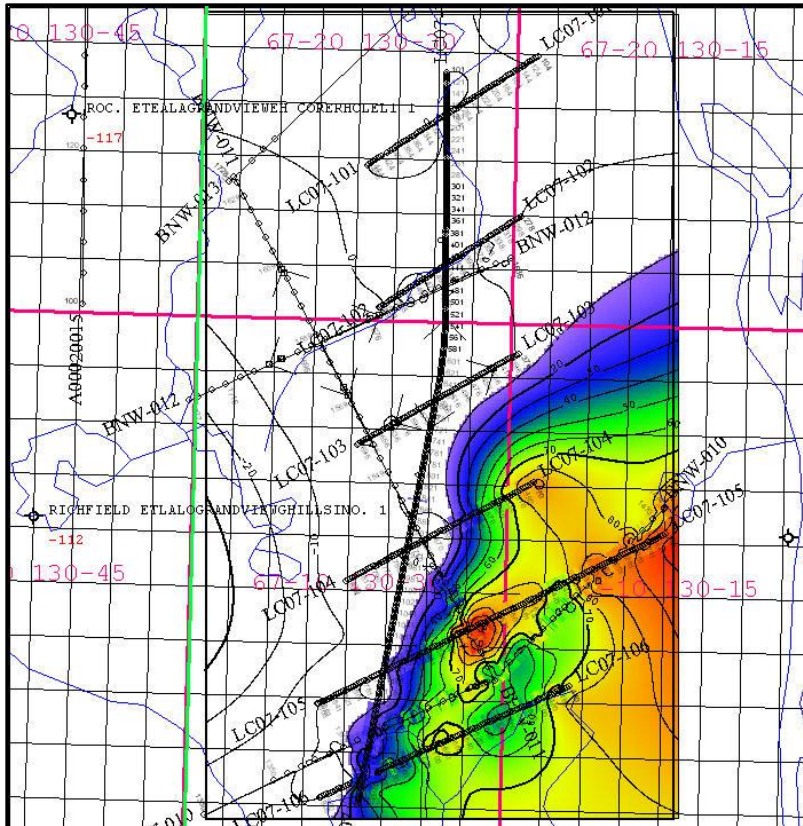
0 130-45
67-20 130-30
67-20 130-15
LC07-101
ROC. ETEALAGRANDVIEWEH COREHOLE1 1
-117
BNW-011
BNW-013
LC07-101
LC07-102
BNW-012
A00020015
LC07-102
LC07-103
BNW-012
LC07-103
LC07-104
BNW-010
LC07-105
RICHFIELD ETALOGRANDVIEWHILLSNO. 1
-112
130-45
67-10 130-30
LC07-104
67-10 130-15
LC07-106
LC07-105
LC07-106